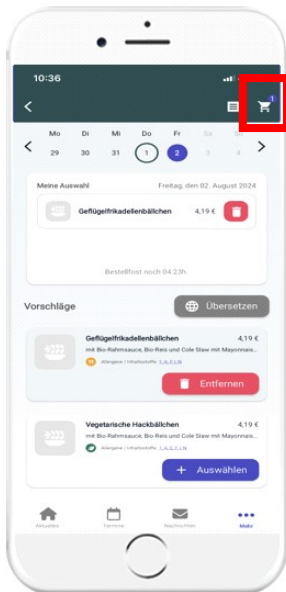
10:36

1

Mo Di Mi Do Fr Sa So
29 30 31 1 2 3 4

Meine Auswahl
Freitag, den 02. August 2024

Geflügelfrikadellenbällchen 4,19 €

Bestellfrist noch 04:23h

Vorschläge
Übersetzen

Geflügelfrikadellenbällchen 4,19 €
mit Bio-Rahmsauce, Bio-Reis und Cole Slaw mit Mayonnai...
Allergene | Inhaltsstoffe 1,A,C,I,L,N
Entfernen

Vegetarische Hackbällchen 4,19 €
mit Bio-Rahmsauce, Bio-Reis und Cole Slaw mit Mayonnai...
Allergene | Inhaltsstoffe 1,A,C,I,L,N
Auswählen

Aktuelles Termine Nachrichten Mehr